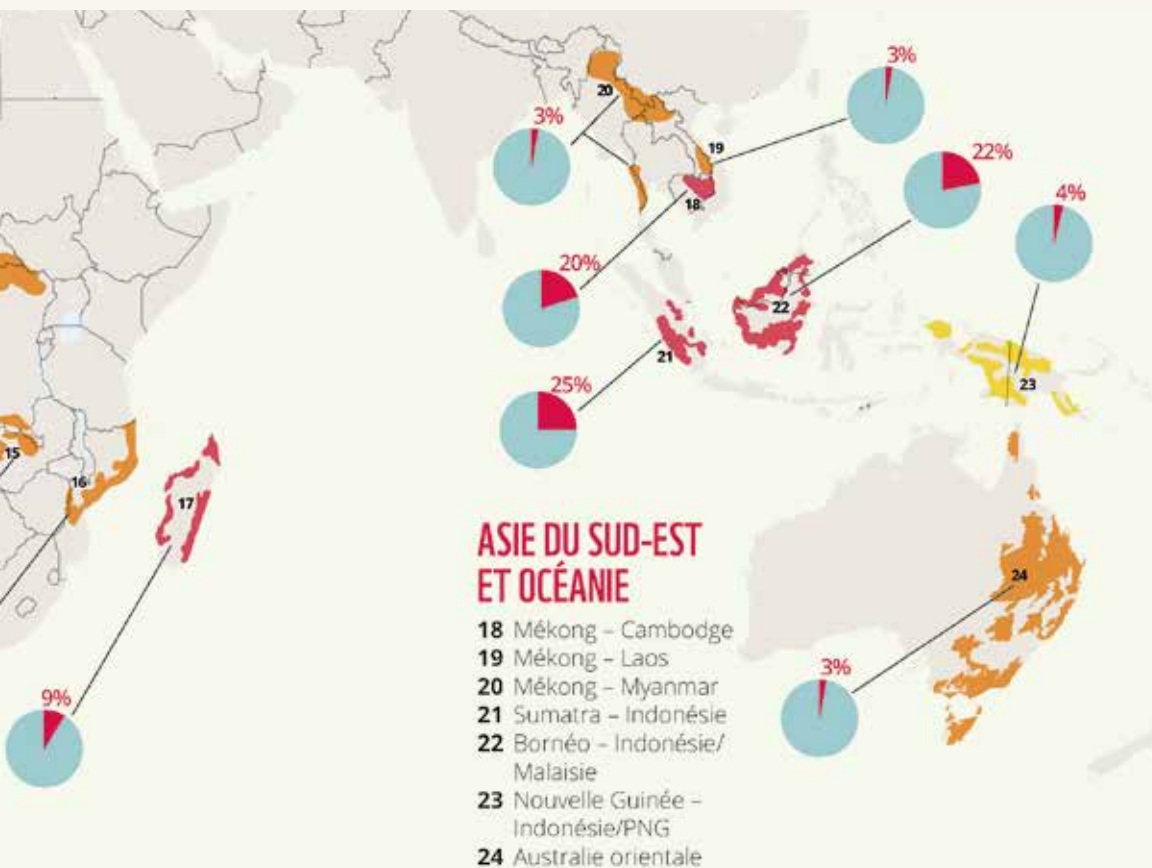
3%
20
3%
19
22%
18
4%
20%
22
21
23
25%
15
16
17
24
9%
3%

ASIE DU SUD-EST ET OCÉANIE
18 Mékong – Cambodge
19 Mékong – Laos
20 Mékong – Myanmar
21 Sumatra – Indonésie
22 Bornéo – Indonésie/ Malaisie
23 Nouvelle Guinée – Indonésie/PNG
24 Australie orientale